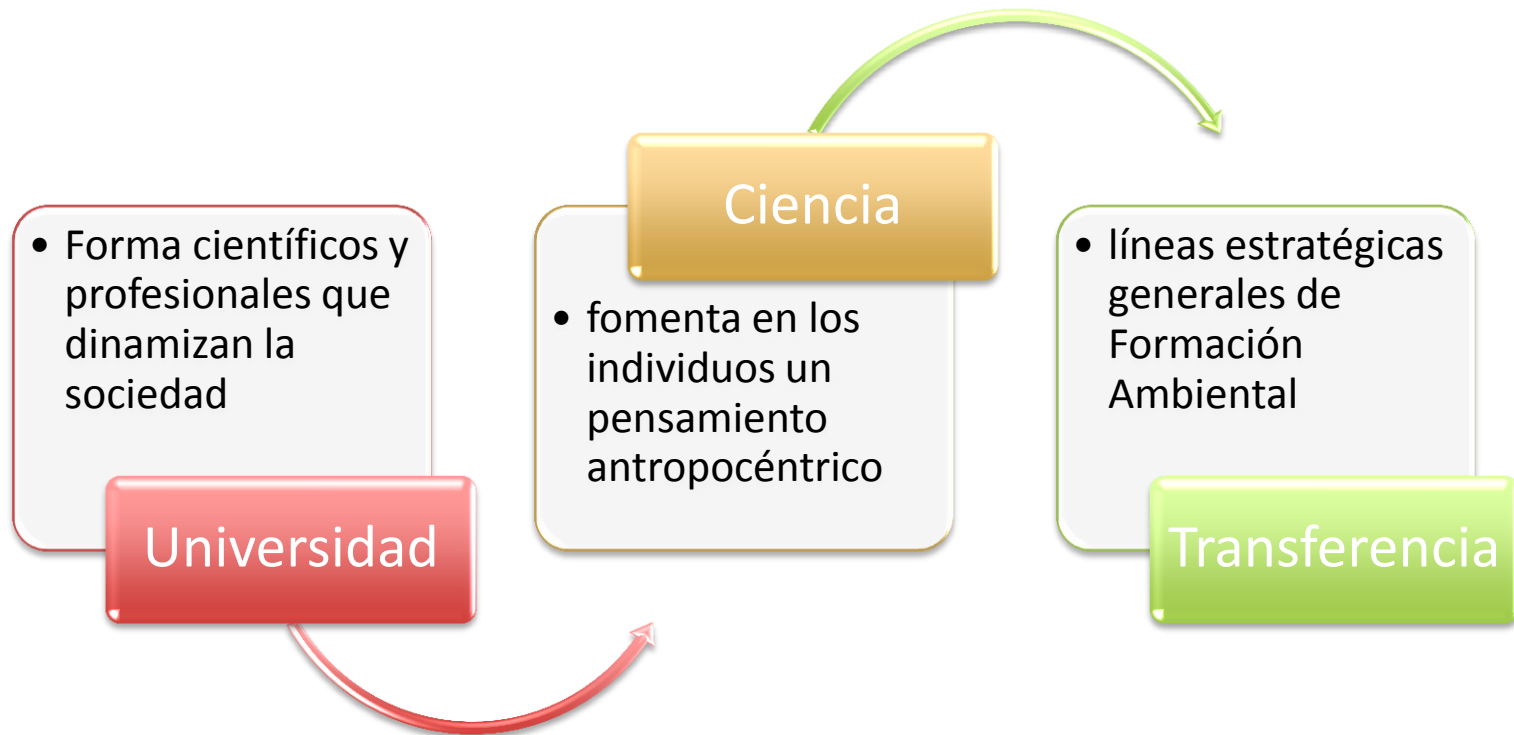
• Forma científicos y profesionales que dinamizan la sociedad

Universidad

Ciencia

• fomenta en los individuos un pensamiento antropocéntrico

• líneas estratégicas generales de Formación Ambiental

Transferencia